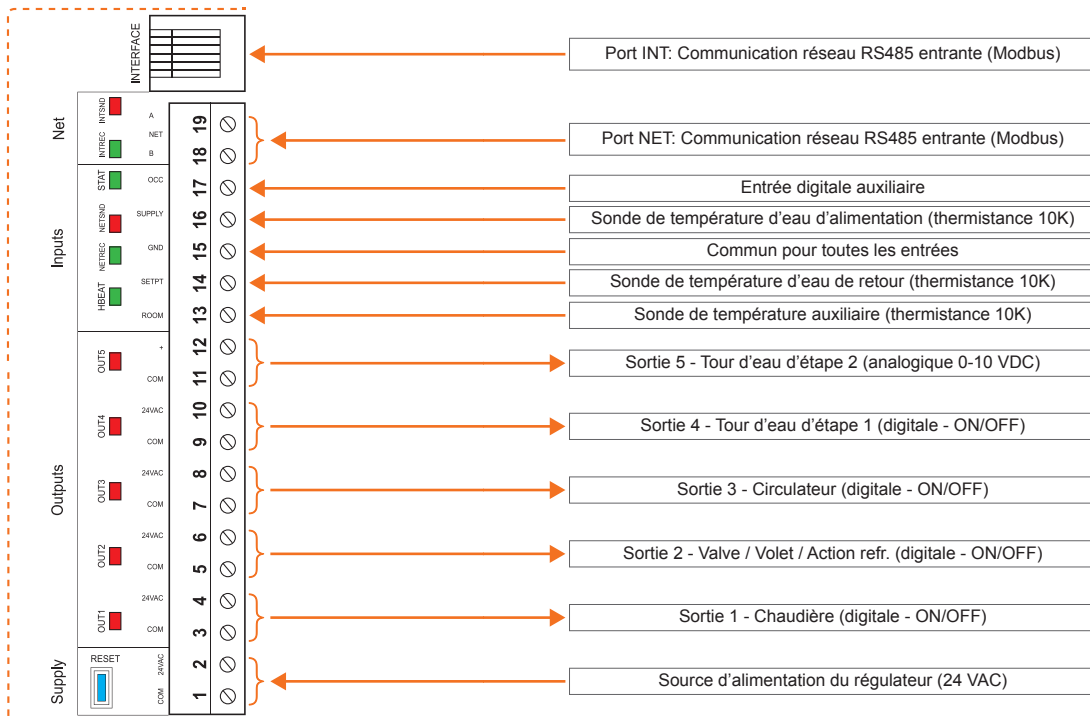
INTERFACE

Port INT: Communication réseau RS485 entrante (Modbus)

Net
INTSND
INTREC
A
NET
B
19
18

Port NET: Communication réseau RS485 entrante (Modbus)

Inputs
STAT
NETSND
NETREC
HBEAT
OCC
SUPPLY
GND
SETPT
ROOM
17
16
15
14
13

Entrée digitale auxiliaire
Sonde de température d'eau d'alimentation (thermistance 10K)
Commun pour toutes les entrées
Sonde de température d'eau de retour (thermistance 10K)
Sonde de température auxiliaire (thermistance 10K)

Outputs
OUT5
+
COM
12
11
Sortie 5 - Tour d'eau d'étape 2 (analogique 0-10 VDC)

OUT4
24VAC
COM
10
9
Sortie 4 - Tour d'eau d'étape 1 (digitale - ON/OFF)

OUT3
24VAC
COM
8
7
Sortie 3 - Circulateur (digitale - ON/OFF)

OUT2
24VAC
COM
6
5
Sortie 2 - Valve / Volet / Action refr. (digitale - ON/OFF)

OUT1
24VAC
COM
4
3
Sortie 1 - Chaudière (digitale - ON/OFF)

Supply
RESET
24VAC
COM
2
1
Source d'alimentation du régulateur (24 VAC)